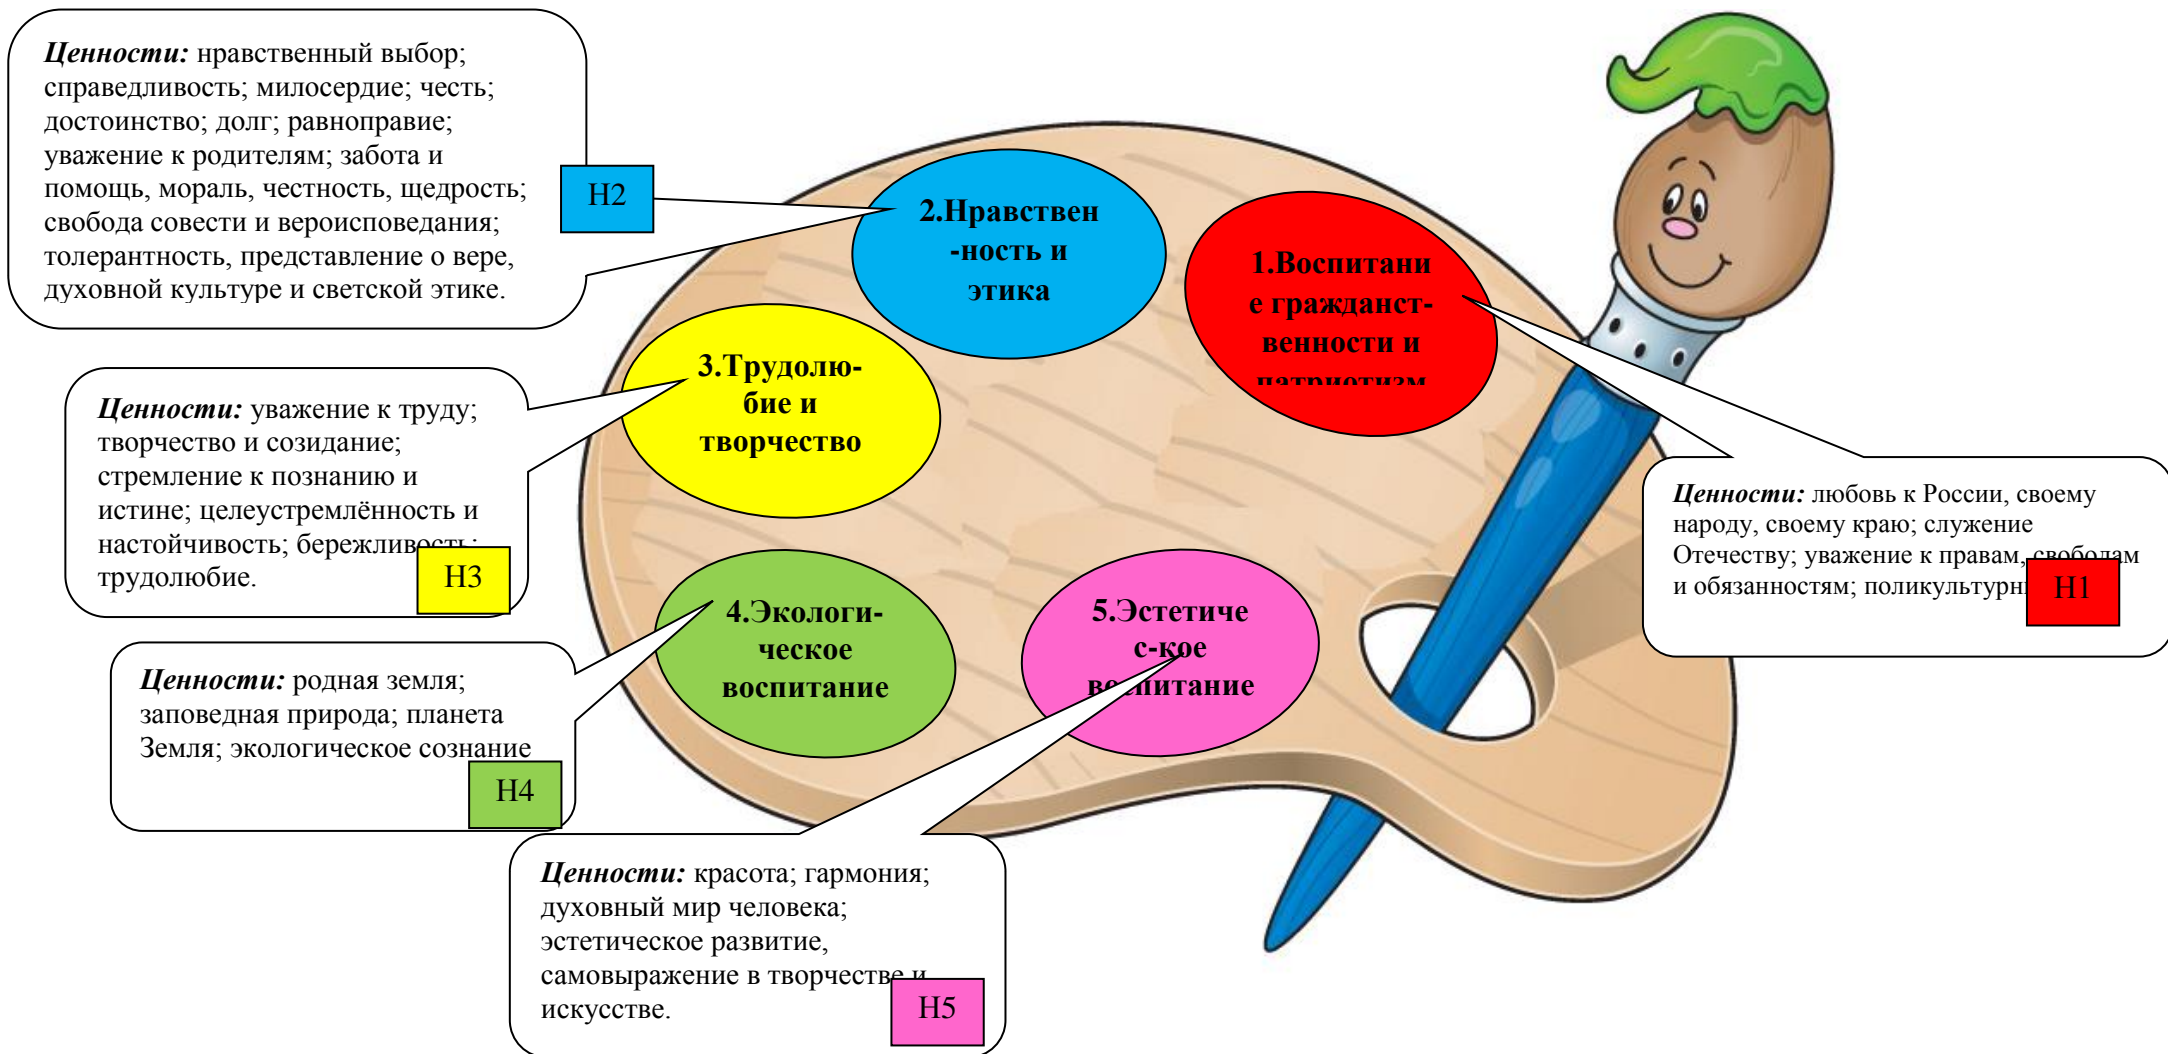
*Ценности:* нравственный выбор; справедливость; милосердие; честь; достоинство; долг; равноправие; уважение к родителям; забота и помощь, мораль, честность, щедрость; свобода совести и вероисповедания; толерантность, представление о вере, духовной культуре и светской этике.

Н2

2.Нравственность и этика

1.Воспитание гражданственности и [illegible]

3.Трудолюбие и творчество

*Ценности:* уважение к труду; творчество и созидание; стремление к познанию и истине; целеустремлённость и настойчивость; бережливость; трудолюбие.

Н3

*Ценности:* любовь к России, своему народу, своему краю; служение Отечеству; уважение к правам, свободам и обязанностям; поликультурн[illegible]

Н1

4.Экологическое воспитание

5.Эстетическое воспитание

*Ценности:* родная земля; заповедная природа; планета Земля; экологическое сознание

Н4

*Ценности:* красота; гармония; духовный мир человека; эстетическое развитие, самовыражение в творчестве и искусстве.

Н5